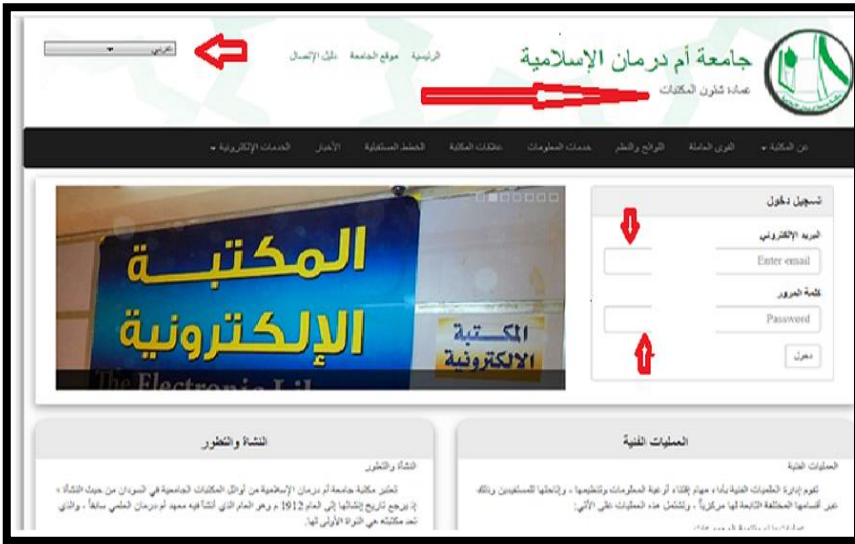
جامعة أم درمان الإسلامية
عمادة شئون المكتبات

الرئيسية موقع الجامعة دليل الإتصال

العربي

عن المكتبة القوى العاملة اللوائح والنظم خدمات المعلومات علاقات المكتبة الخطط المستقبلية الأخبار الخدمات الإلكترونية

تسجيل دخول
البريد الإلكتروني
Enter email
كلمة المرور
Password
دخول

المكتبة الإلكترونية
المكتبة الالكترونية
The Electronic Li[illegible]

النشأة والتطور
النشأة والتطور
تعتبر مكتبة جامعة أم درمان الإسلامية من أوائل المكتبات الجامعية في السودان من حيث النشأة ، إذ يرجع تاريخ إنشائها إلى العام 1912 م وهو العام الذي أنشأ فيه معهد أم درمان العلمي سابقاً ، والذي تعد مكتبته هي النواة الأولى لها.

العمليات الفنية
العمليات الفنية
تقوم إدارة العمليات الفنية بأداء مهام إقتناء أوعية المعلومات وتنظيمها ، وإتاحتها للمستفيدين وذلك عبر أقسامها المختلفة التابعة لها مركزياً ، وتشتمل هذه العمليات على الآتي: